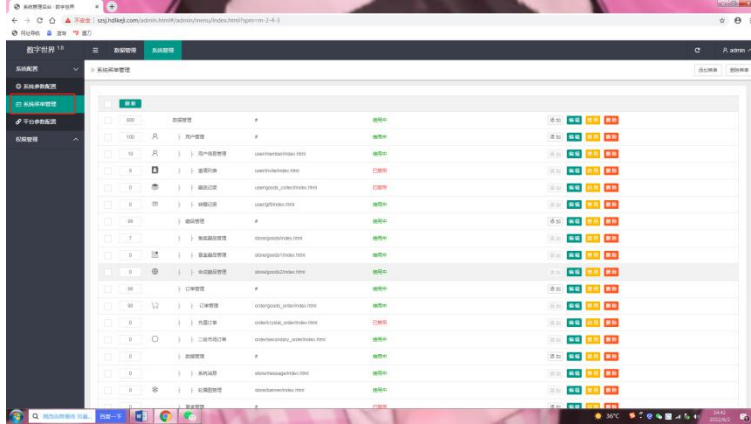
系统管理后台 - 数字世界

← → C ⚠ 不安全 | szsj.hdlkeji.com/admin.html#/admin/menu/index.html?spm=m-2-4-3

数字世界 1.0

数据管理 系统管理

admin

系统配置

系统参数配置

系统菜单管理

平台参数配置

权限管理

系统菜单管理

添加菜单 禁用菜单

删除

| | | | | | |
|---|---|---|---|---|---|
| 000 | 数据管理 | # | 使用中 | 添加 编辑 禁用 删除 |
| 100 | 用户管理 | # | 使用中 | 添加 编辑 禁用 删除 |
| 10 | 用户信息管理 | user/member/index.html | 使用中 | 编辑 禁用 删除 |
| 9 | 盲盒列表 | user/invite/index.html | 已禁用 | 编辑 启用 删除 |
| 8 | 藏品记录 | user/goods_collect/index.html | 已禁用 | 编辑 启用 删除 |
| 0 | 转赠记录 | user/gift/index.html | 使用中 | 编辑 禁用 删除 |
| 99 | 藏品管理 | # | 使用中 | 添加 编辑 禁用 删除 |
| 7 | 首发藏品管理 | store/goods/index.html | 使用中 | 编辑 禁用 删除 |
| 0 | 寄售藏品管理 | store/goods1/index.html | 使用中 | 编辑 禁用 删除 |
| 0 | 申请藏品管理 | store/goods2/index.html | 使用中 | 编辑 禁用 删除 |
| 98 | 订单管理 | # | 使用中 | 添加 编辑 禁用 删除 |
| 98 | 订单管理 | order/goods_order/index.html | 使用中 | 编辑 禁用 删除 |
| 0 | 竞盲订单 | order/crystal_order/index.html | 已禁用 | 编辑 启用 删除 |
| 0 | 二级市场订单 | order/secondary_order/index.html | 使用中 | 编辑 禁用 删除 |
| 0 | 数据管理 | # | 使用中 | 添加 编辑 禁用 删除 |
| 0 | 系统消息 | store/message/index.html | 使用中 | 编辑 禁用 删除 |
| 0 | 轮播图管理 | store/banner/index.html | 使用中 | 编辑 禁用 删除 |

百度一下

36°C

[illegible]